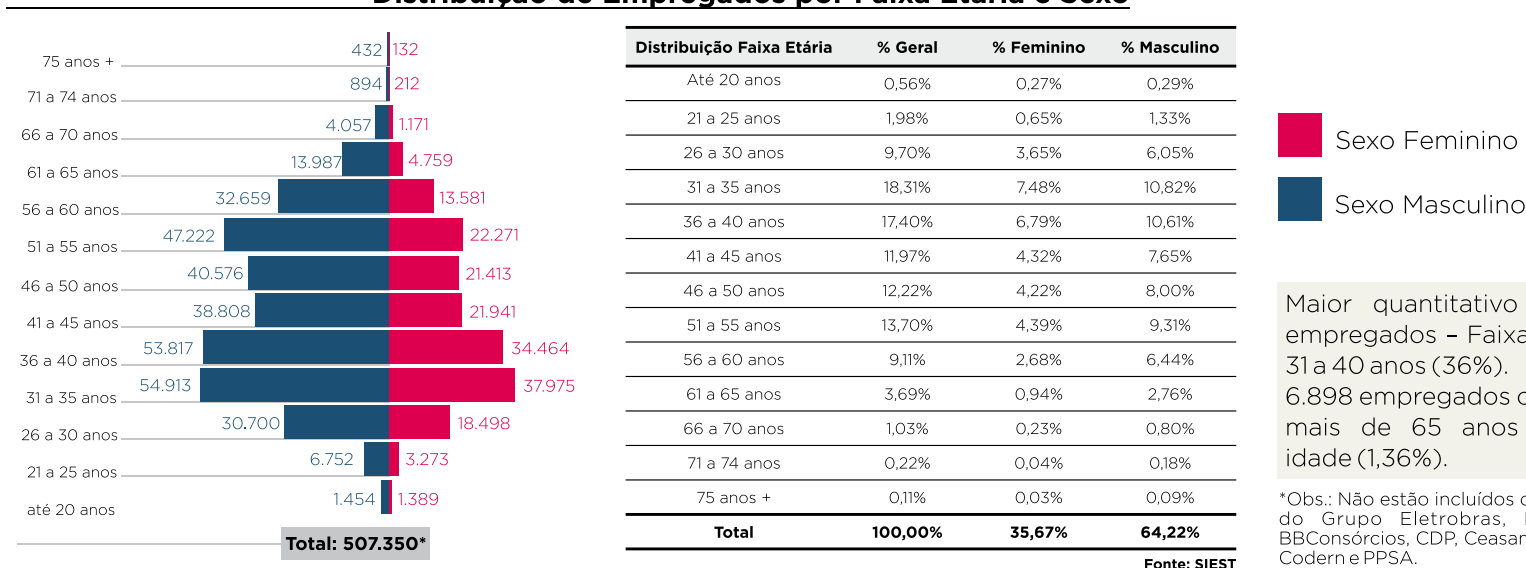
Distribuição de Empregados por Faixa Etária e Sexo

75 anos + 432 132
71 a 74 anos 894 212
66 a 70 anos 4.057 1.171
61 a 65 anos 13.987 4.759
56 a 60 anos 32.659 13.581
51 a 55 anos 47.222 22.271
46 a 50 anos 40.576 21.413
41 a 45 anos 38.808 21.941
36 a 40 anos 53.817 34.464
31 a 35 anos 54.913 37.975
26 a 30 anos 30.700 18.498
21 a 25 anos 6.752 3.273
até 20 anos 1.454 1.389

Total: 507.350*

| Distribuição Faixa Etária | % Geral | % Feminino | % Masculino |
|---|---|---|---|
| Até 20 anos | 0,56% | 0,27% | 0,29% |
| 21 a 25 anos | 1,98% | 0,65% | 1,33% |
| 26 a 30 anos | 9,70% | 3,65% | 6,05% |
| 31 a 35 anos | 18,31% | 7,48% | 10,82% |
| 36 a 40 anos | 17,40% | 6,79% | 10,61% |
| 41 a 45 anos | 11,97% | 4,32% | 7,65% |
| 46 a 50 anos | 12,22% | 4,22% | 8,00% |
| 51 a 55 anos | 13,70% | 4,39% | 9,31% |
| 56 a 60 anos | 9,11% | 2,68% | 6,44% |
| 61 a 65 anos | 3,69% | 0,94% | 2,76% |
| 66 a 70 anos | 1,03% | 0,23% | 0,80% |
| 71 a 74 anos | 0,22% | 0,04% | 0,18% |
| 75 anos + | 0,11% | 0,03% | 0,09% |
| Total | 100,00% | 35,67% | 64,22% |

Fonte: SIEST

Sexo Feminino
Sexo Masculino

Maior quantitativo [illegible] empregados – Faixa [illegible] 31 a 40 anos (36%). 6.898 empregados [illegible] mais de 65 anos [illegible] idade (1,36%).

*Obs.: Não estão incluídos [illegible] do Grupo Eletrobras, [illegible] BBConsórcios, CDP, Ceasa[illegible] Codern e PPSA.